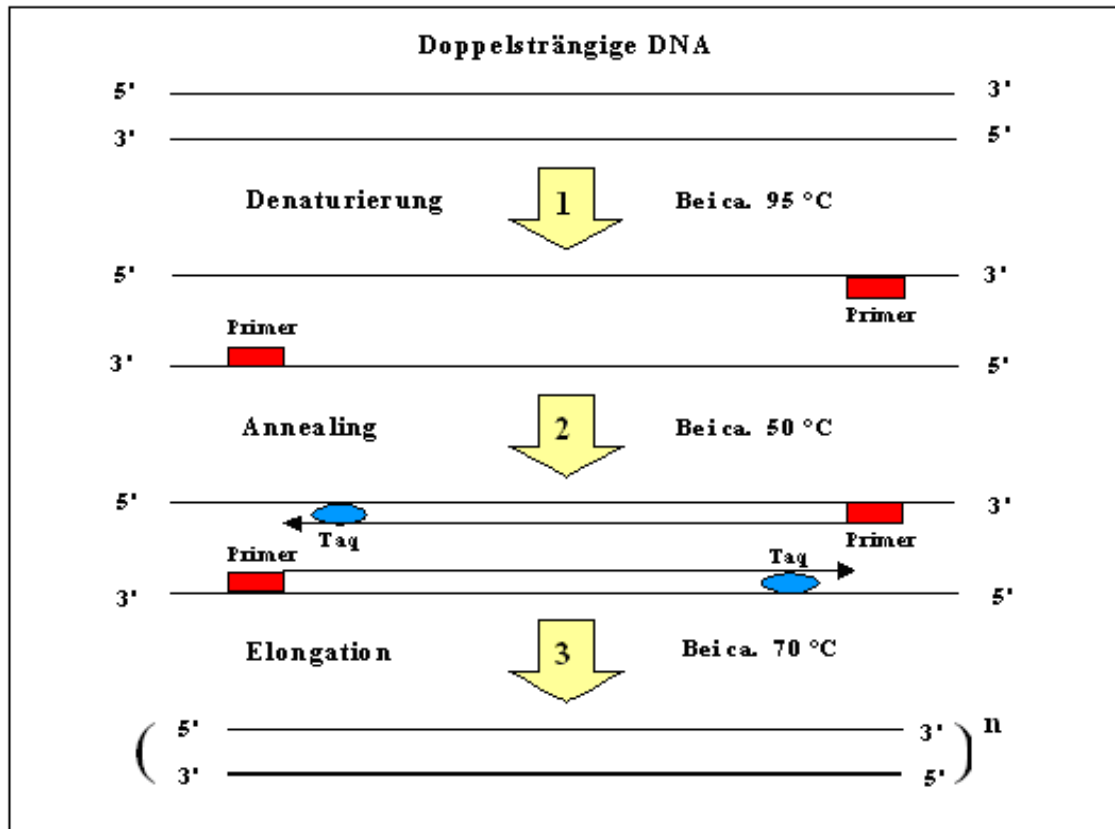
Doppelsträngige DNA

5' 3'

3' 5'

Denaturierung 1 Bei ca. 95 °C

5' 3'

Primer

Primer

3' 5'

Annealing 2 Bei ca. 50 °C

5' 3'

Taq

Primer

Primer

Taq

3' 5'

Elongation 3 Bei ca. 70 °C

( 5' 3' )$^n$

3' 5'